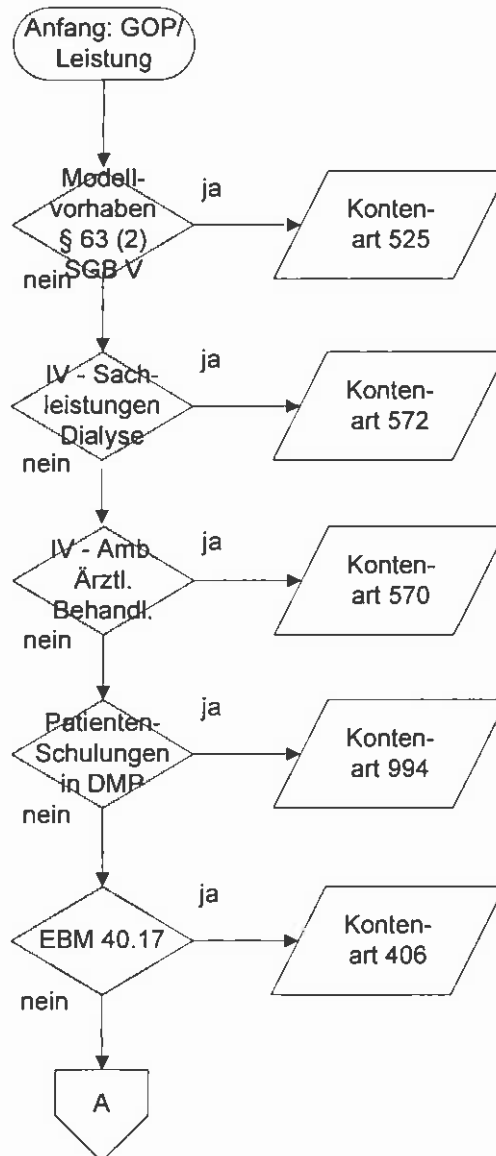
Anfang: GOP/ Leistung

Modell-vorhaben § 63 (2) SGB V

ja

Konten-art 525

nein

IV - Sach-leistungen Dialyse

ja

Konten-art 572

nein

IV - Amb. Ärztl. Behandl.

ja

Konten-art 570

nein

Patienten-Schulungen in DMP

ja

Konten-art 994

nein

EBM 40.17

ja

Konten-art 406

nein

A